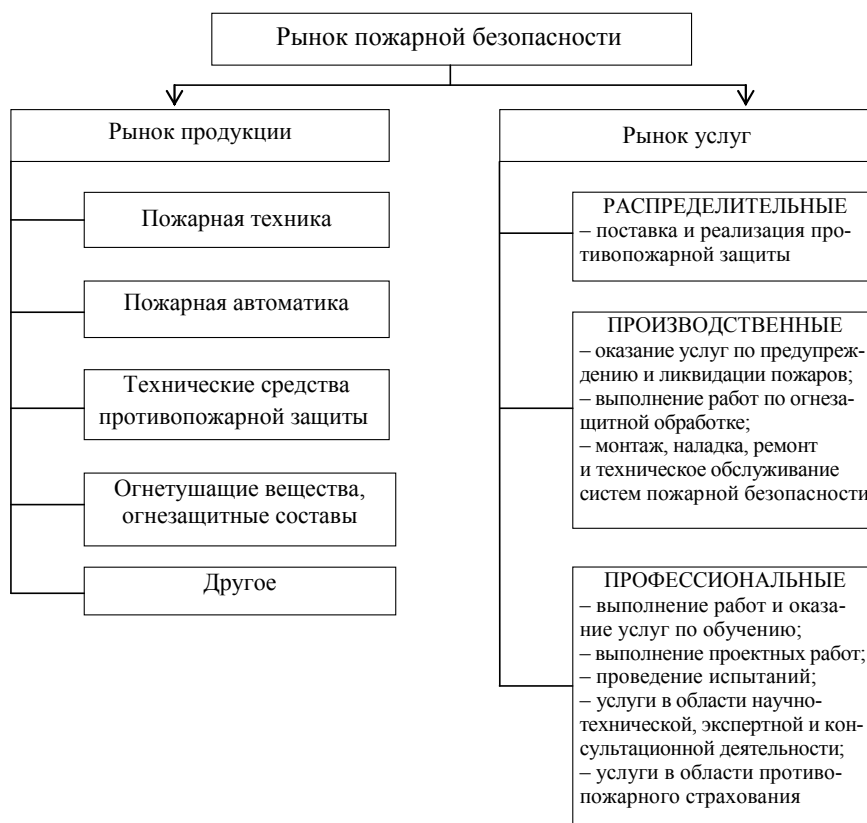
Рынок пожарной безопасности

Рынок продукции

Пожарная техника

Пожарная автоматика

Технические средства противопожарной защиты

Огнетушащие вещества, огнезащитные составы

Другое

Рынок услуг

РАСПРЕДЕЛИТЕЛЬНЫЕ
– поставка и реализация противопожарной защиты

ПРОИЗВОДСТВЕННЫЕ
– оказание услуг по предупреждению и ликвидации пожаров;
– выполнение работ по огнезащитной обработке;
– монтаж, наладка, ремонт и техническое обслуживание систем пожарной безопасности

ПРОФЕССИОНАЛЬНЫЕ
– выполнение работ и оказание услуг по обучению;
– выполнение проектных работ;
– проведение испытаний;
– услуги в области научно-технической, экспертной и консультационной деятельности;
– услуги в области противопожарного страхования